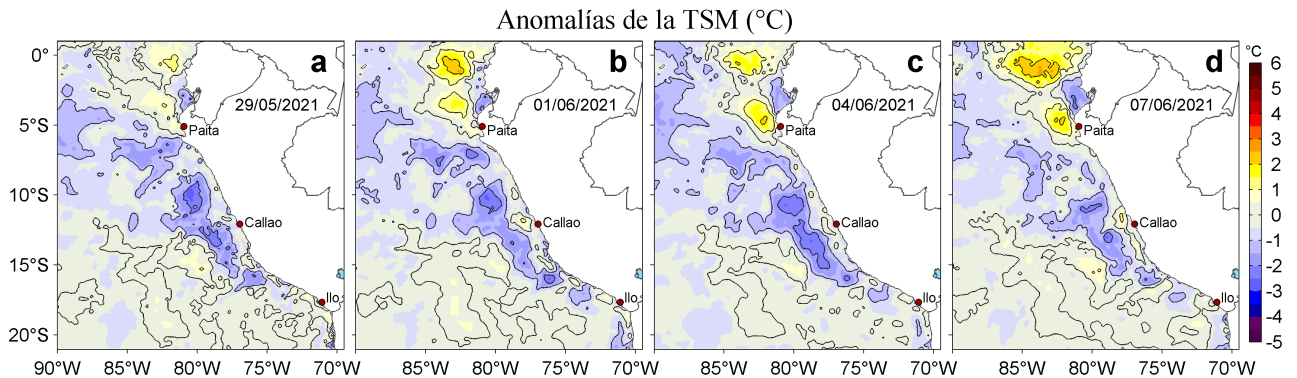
Anomalías de la TSM (°C)

0°
5°S
10°S
15°S
20°S

a
29/05/2021
Paita
Callao
Ilo

b
01/06/2021
Paita
Callao
Ilo

c
04/06/2021
Paita
Callao
Ilo

d
07/06/2021
Paita
Callao
Ilo

90°W 85°W 80°W 75°W 70°W 85°W 80°W 75°W 70°W 85°W 80°W 75°W 70°W 85°W 80°W 75°W 70°W

°C
6
5
4
3
2
1
0
-1
-2
-3
-4
-5